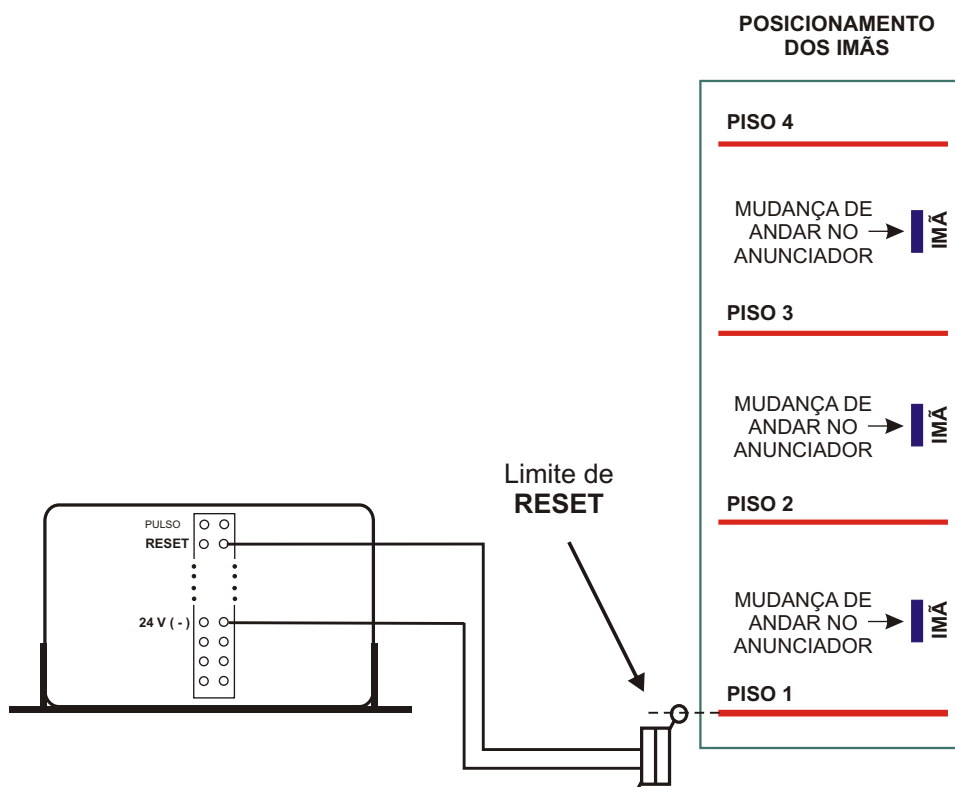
POSICIONAMENTO DOS IMÃS

PISO 4

MUDANÇA DE ANDAR NO ANUNCIADOR

IMÃ

PISO 3

MUDANÇA DE ANDAR NO ANUNCIADOR

IMÃ

PISO 2

MUDANÇA DE ANDAR NO ANUNCIADOR

IMÃ

PISO 1

Limite de RESET

PULSO
RESET
24 V ( - )